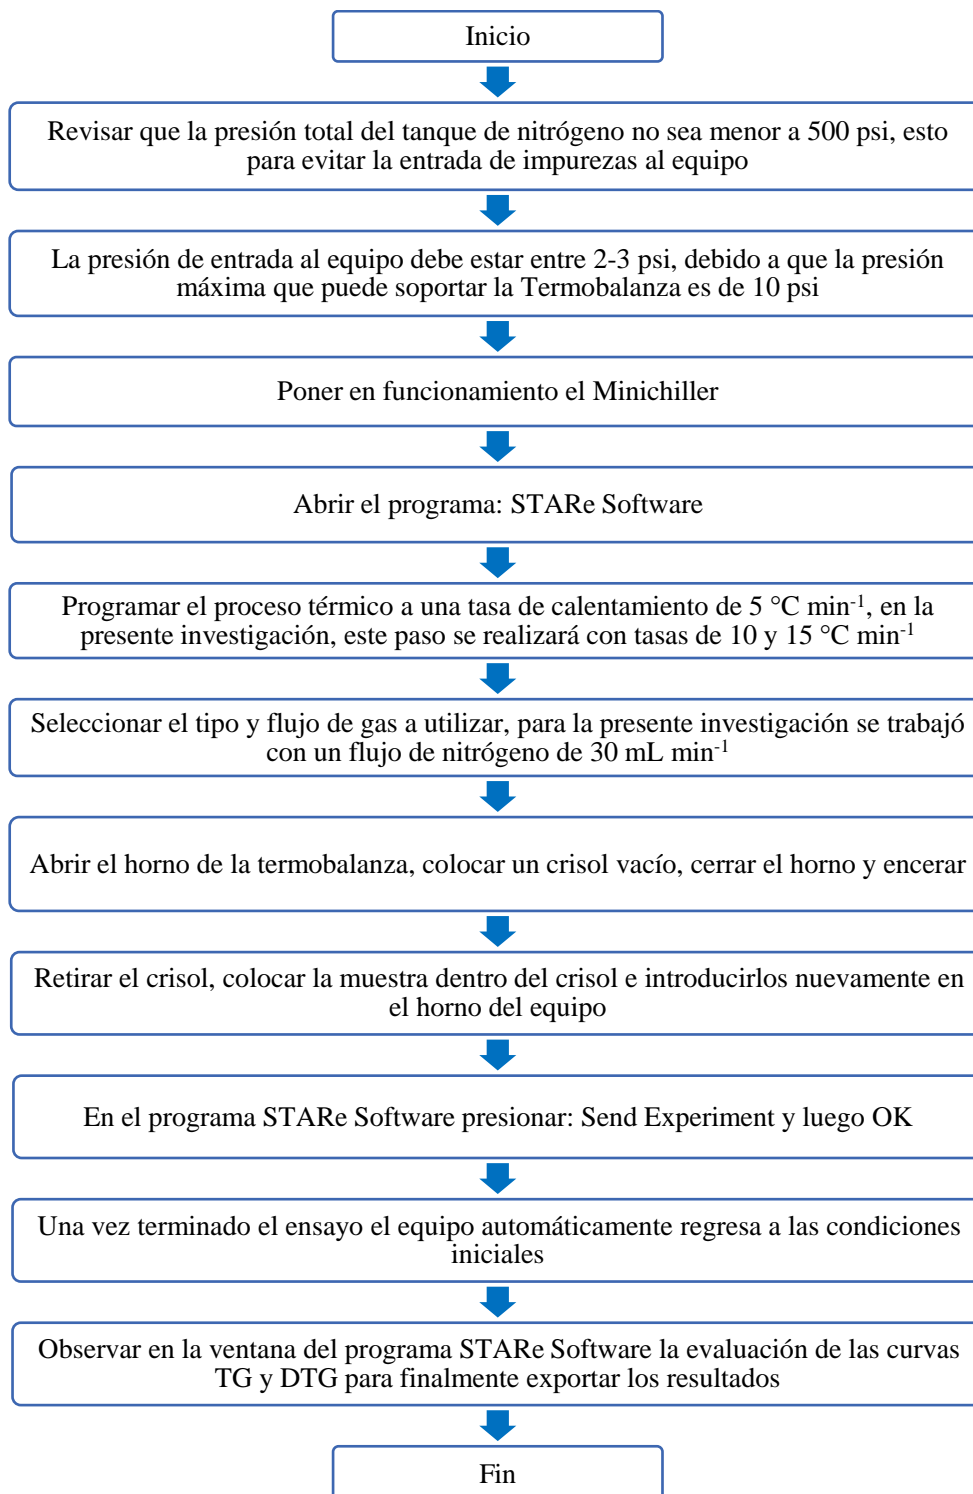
Inicio

Revisar que la presión total del tanque de nitrógeno no sea menor a 500 psi, esto para evitar la entrada de impurezas al equipo

La presión de entrada al equipo debe estar entre 2-3 psi, debido a que la presión máxima que puede soportar la Termobalanza es de 10 psi

Poner en funcionamiento el Minichiller

Abrir el programa: STARe Software

Programar el proceso térmico a una tasa de calentamiento de 5 °C min$^{-1}$, en la presente investigación, este paso se realizará con tasas de 10 y 15 °C min$^{-1}$

Seleccionar el tipo y flujo de gas a utilizar, para la presente investigación se trabajó con un flujo de nitrógeno de 30 mL min$^{-1}$

Abrir el horno de la termobalanza, colocar un crisol vacío, cerrar el horno y encerar

Retirar el crisol, colocar la muestra dentro del crisol e introducirlos nuevamente en el horno del equipo

En el programa STARe Software presionar: Send Experiment y luego OK

Una vez terminado el ensayo el equipo automáticamente regresa a las condiciones iniciales

Observar en la ventana del programa STARe Software la evaluación de las curvas TG y DTG para finalmente exportar los resultados

Fin